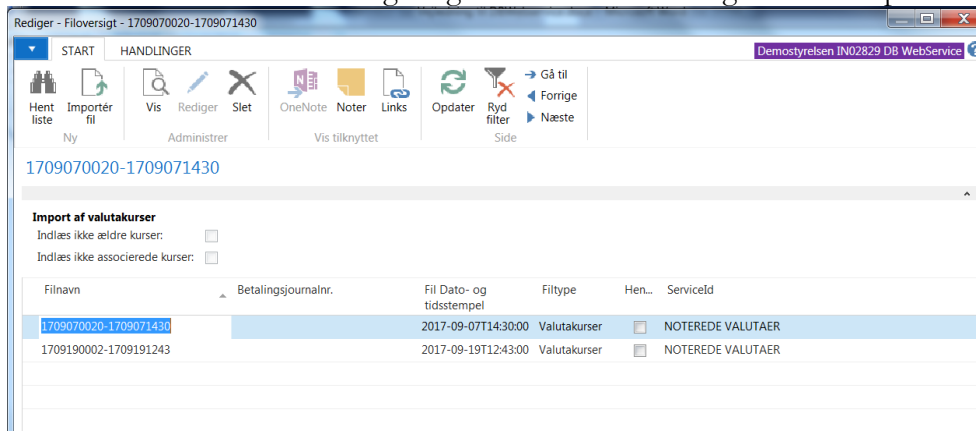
Rediger - Filoversigt - 1709070020-1709071430

START HANDLINGER

Demostyrelsen IN02829 DB WebService

Hent liste
Importér fil
Ny

Vis
Rediger
Slet
Administrer

OneNote
Noter
Links
Vis tilknyttet

Opdater
Ryd filter
Gå til
Forrige
Næste
Side

1709070020-1709071430

Import af valutakurser
Indlæs ikke ældre kurser:
Indlæs ikke associerede kurser:

| Filnavn | Betalingsjournalnr. | Fil Dato- og tidsstempel | Filtype | Hen... | ServiceId |
|---|---|---|---|---|---|
| 1709070020-1709071430 | | 2017-09-07T14:30:00 | Valutakurser | | NOTEREDE VALUTAER |
| 1709190002-1709191243 | | 2017-09-19T12:43:00 | Valutakurser | | NOTEREDE VALUTAER |